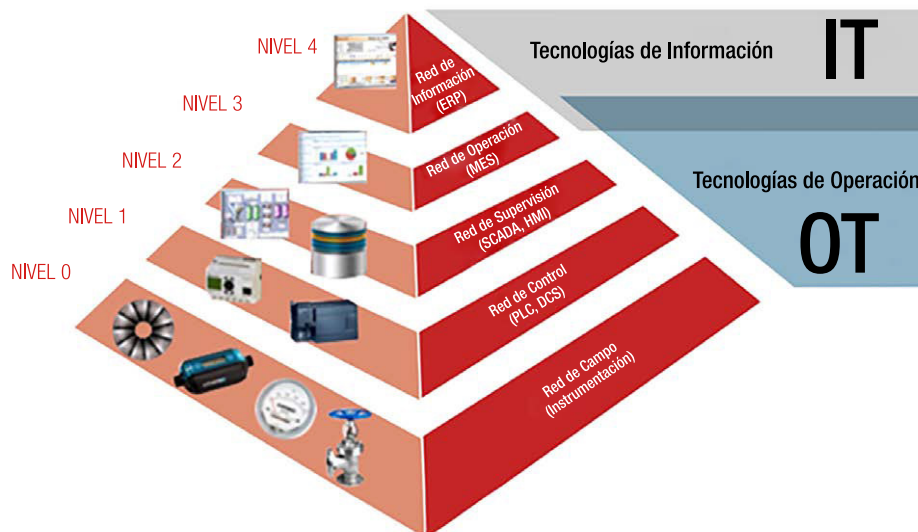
NIVEL 4
Red de Información (ERP)
Tecnologías de Información
IT
NIVEL 3
Red de Operación (MES)
Tecnologías de Operación
NIVEL 2
Red de Supervisión (SCADA, HMI)
OT
NIVEL 1
Red de Control (PLC, DCS)
NIVEL 0
Red de Campo (Instrumentación)